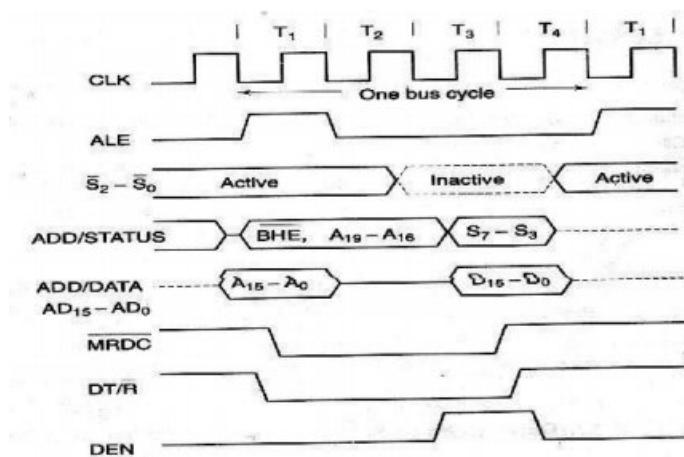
$T_1$ $T_2$ $T_3$ $T_4$ $T_1$

CLK

One bus cycle

ALE

$\overline{S}_2 - \overline{S}_0$ Active Inactive Active

ADD/STATUS $\overline{BHE}$, $A_{19} - A_{16}$ $S_7 - S_3$

ADD/DATA $AD_{15} - AD_0$ $A_{15} - A_0$ $D_{15} - D_0$

$\overline{MRDC}$

DT/$\overline{R}$

DEN